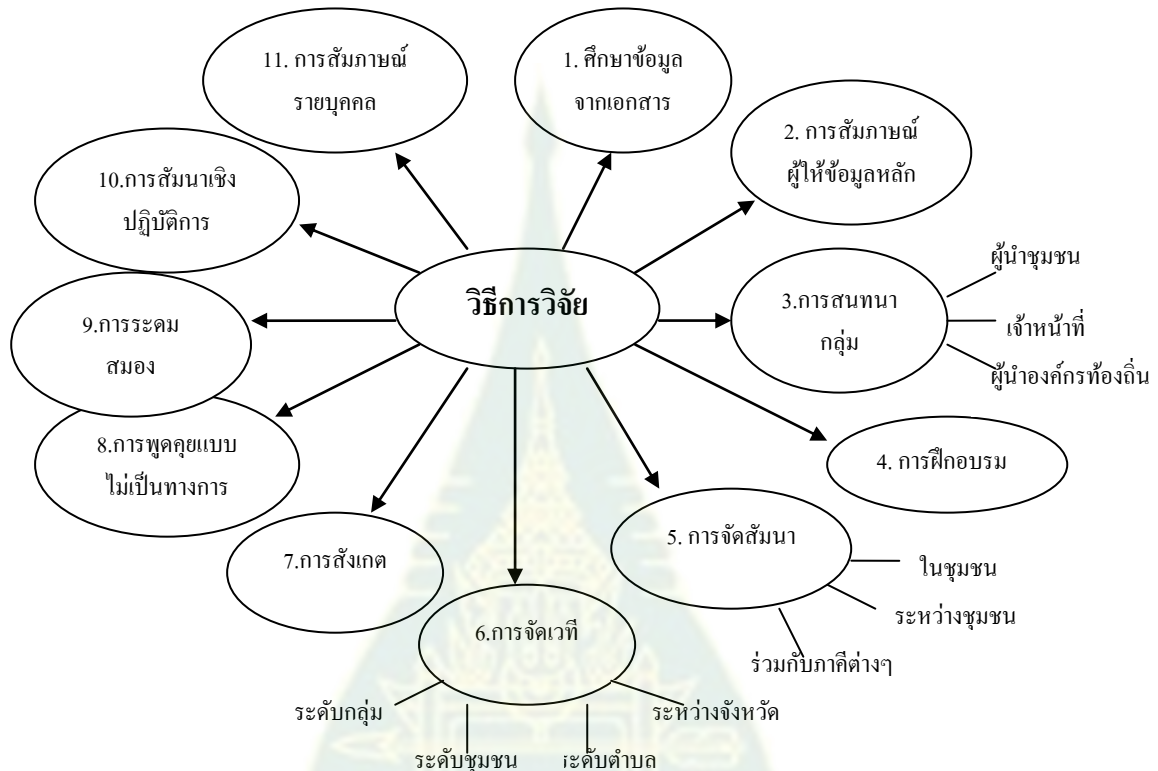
11. การสัมภาษณ์ รายบุคคล

1. ศึกษาข้อมูล จากเอกสาร

2. การสัมภาษณ์ ผู้ให้ข้อมูลหลัก

10.การสัมนาเชิง ปฏิบัติการ

วิธีการวิจัย

3.การสนทนา กลุ่ม

ผู้นำชุมชน

เจ้าหน้าที่

ผู้นำองค์กรท้องถิ่น

9.การระดม สมอง

8.การพูดคุยแบบ ไม่เป็นทางการ

4. การฝึกอบรม

7.การสังเกต

5. การจัดสัมนา

ในชุมชน

ระหว่างชุมชน

ร่วมกับภาคีต่างๆ

6.การจัดเวที

ระดับกลุ่ม

ระดับชุมชน

ระดับตำบล

ระหว่างจังหวัด